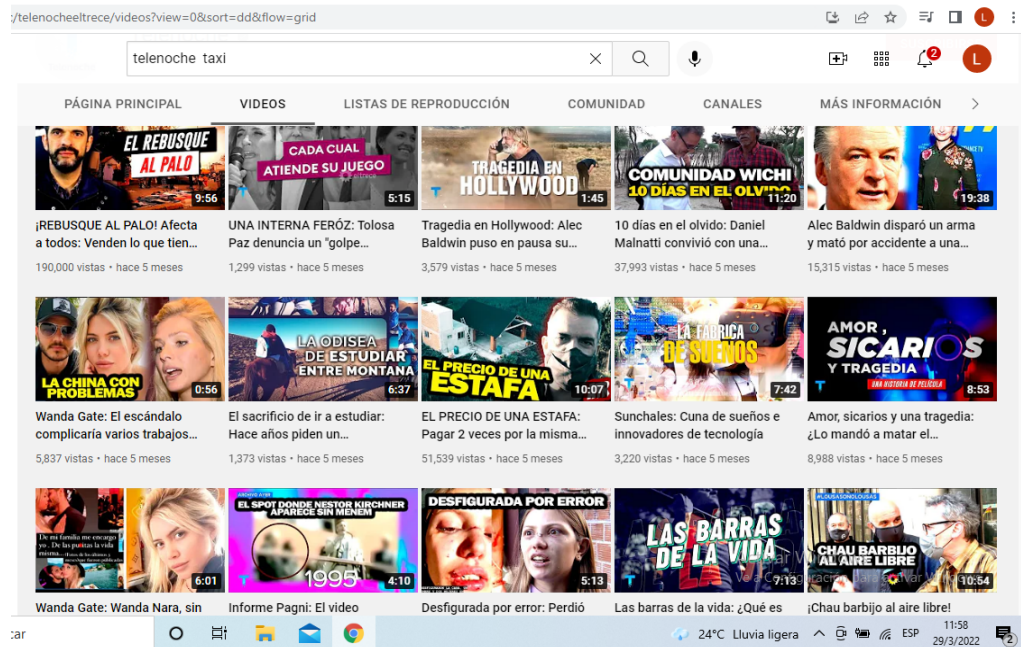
:/telenocheeltrece/videos?view=0&sort=dd&flow=grid

telenoche taxi

2

L

PÁGINA PRINCIPAL VIDEOS LISTAS DE REPRODUCCIÓN COMUNIDAD CANALES MÁS INFORMACIÓN

EL REBUSQUE AL PALO 9:56
¡REBUSQUE AL PALO! Afecta a todos: Venden lo que tien...
190,000 vistas • hace 5 meses

CADA CUAL ATIENDE SU JUEGO 5:15
UNA INTERNA FERÓZ: Tolosa Paz denuncia un "golpe...
1,299 vistas • hace 5 meses

TRAGEDIA EN HOLLYWOOD 1:45
Tragedia en Hollywood: Alec Baldwin puso en pausa su...
3,579 vistas • hace 5 meses

COMUNIDAD WICHI 10 DÍAS EN EL OLVIDO 11:20
10 días en el olvido: Daniel Malnatti convivió con una...
37,993 vistas • hace 5 meses

19:38
Alec Baldwin disparó un arma y mató por accidente a una...
15,315 vistas • hace 5 meses

LA CHINA CON PROBLEMAS 0:56
Wanda Gate: El escándalo complicaría varios trabajos...
5,837 vistas • hace 5 meses

LA ODISEA DE ESTUDIAR ENTRE MONTAÑA 6:37
El sacrificio de ir a estudiar: Hace años piden un...
1,373 vistas • hace 5 meses

EL PRECIO DE UNA ESTAFA 10:07
EL PRECIO DE UNA ESTAFA: Pagar 2 veces por la misma...
51,539 vistas • hace 5 meses

LA FÁBRICA DE SUEÑOS 7:42
Sunchales: Cuna de sueños e innovadores de tecnología
3,220 vistas • hace 5 meses

AMOR, SICARIOS Y TRAGEDIA UNA HISTORIA DE PELÍCULA 8:53
Amor, sicarios y una tragedia: ¿Lo mandó a matar el...
8,988 vistas • hace 5 meses

6:01
Wanda Gate: Wanda Nara, sin

EL SPOT DONDE NESTOR KIRCHNER APARECE SIN MENEM 1995 4:10
Informe Pagni: El video

DESFIGURADA POR ERROR 5:13
Desfigurada por error: Perdió

LAS BARRAS DE LA VIDA 7:13
Las barras de la vida: ¿Qué es

#LOUSASONOLOUSAS CHAU BARBIJO AL AIRE LIBRE 10:54
¡Chau barbijo al aire libre!

car
24°C Lluvia ligera ESP 11:58 29/3/2022